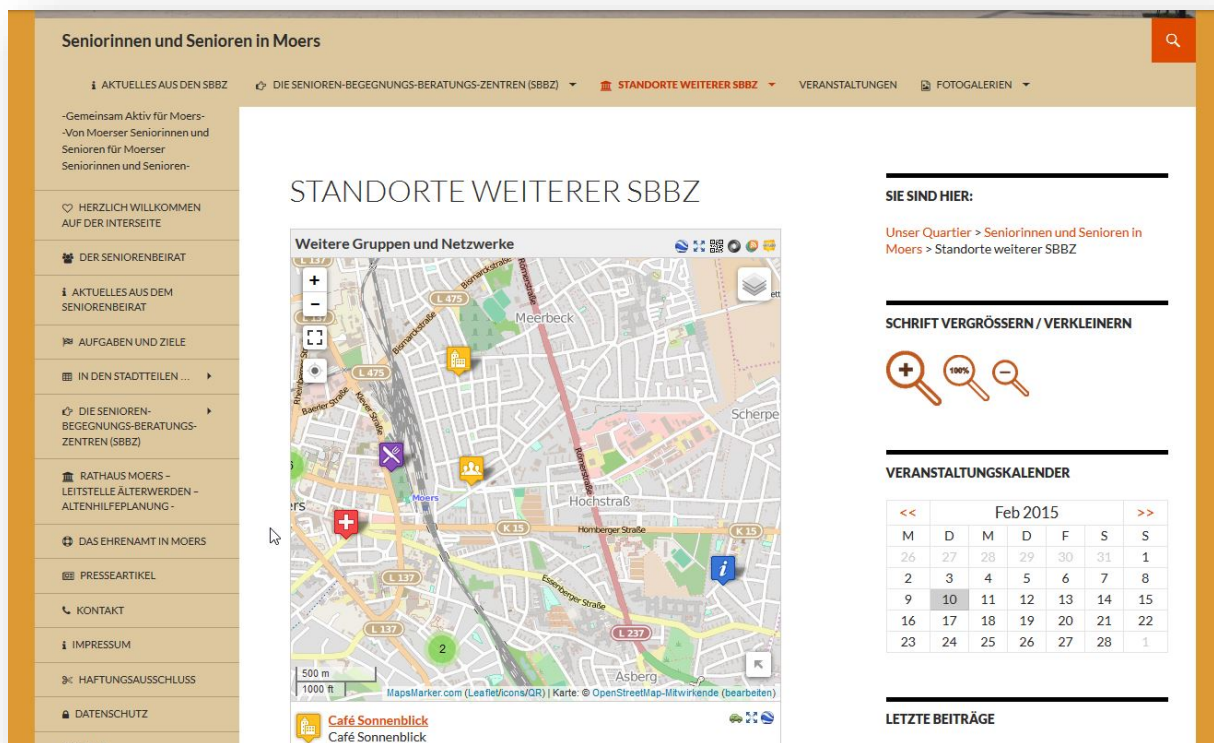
Seniorinnen und Senioren in Moers

AKTUELLES AUS DEN SBBZ
DIE SENIOREN-BEGEGNUNGS-BERATUNGS-ZENTREN (SBBZ)
STANDORTE WEITERER SBBZ
VERANSTALTUNGEN
FOTOGALERIEN

-Gemeinsam Aktiv für Moers- -Von Moerser Seniorinnen und Senioren für Moerser Seniorinnen und Senioren-

HERZLICH WILLKOMMEN AUF DER INTERSEITE
DER SENIORENBEIRAT
AKTUELLES AUS DEM SENIORENBEIRAT
AUFGABEN UND ZIELE
IN DEN STADTTEILEN ...
DIE SENIOREN-BEGEGNUNGS-BERATUNGS-ZENTREN (SBBZ)
RATHAUS MOERS – LEITSTELLE ÄLTERWERDEN – ALTENHILFEPLANUNG -
DAS EHRENAMT IN MOERS
PRESSEARTIKEL
KONTAKT
IMPRESSUM
HAFTUNGSAUSSCHLUSS
DATENSCHUTZ

STANDORTE WEITERER SBBZ

Weitere Gruppen und Netzwerke

L 475
Meerbeck
Bismarckstraße
Römerstraße
L 475
Baerler Straße
Kleiner Straße
Scherpe
Moers
Hochstraß
K 15
Homberger Straße
K 15
L 137
Essenberger Straße
L 137
2
L 237
Asberg
500 m
1000 ft
MapsMarker.com (Leaflet/icons/QR) | Karte: © OpenStreetMap-Mitwirkende (bearbeiten)

Café Sonnenblick
Café Sonnenblick

SIE SIND HIER:
Unser Quartier > Seniorinnen und Senioren in Moers > Standorte weiterer SBBZ

SCHRIFT VERGRÖSSERN / VERKLEINERN
100%

VERANSTALTUNGSKALENDER

| << | Feb 2015 | | | | | >> |
|---|---|---|---|---|---|---|
| M | D | M | D | F | S | S |
| 26 | 27 | 28 | 29 | 30 | 31 | 1 |
| 2 | 3 | 4 | 5 | 6 | 7 | 8 |
| 9 | 10 | 11 | 12 | 13 | 14 | 15 |
| 16 | 17 | 18 | 19 | 20 | 21 | 22 |
| 23 | 24 | 25 | 26 | 27 | 28 | 1 |

LETZTE BEITRÄGE